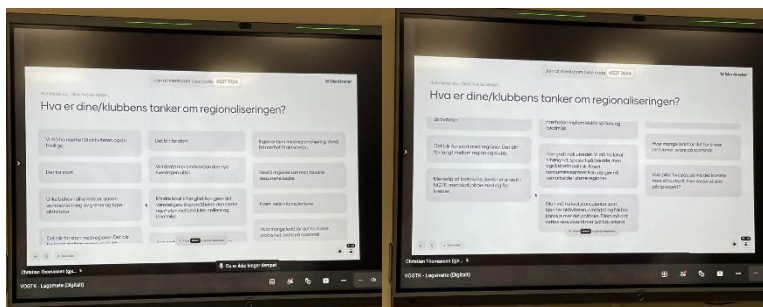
Join at menti.com | use code 4527 7604

Mentimeter

Hva er dine/klubbens tanker om regionaliseringen?

Vi må huske hva som er det frivillige

Det blir for stort

Det blir for stort

Vi må ha mer samhandling med hverandre

Mindre lokal tilhørighet

Det blir for stort med regionen. Det blir for langt mellom regionsgrensene

Hvor mange ledd...

Christian Thomassen (gje...

VGTK - Lagsmøte (Digital)

Du er ikke lenger dempet

Join at menti.com | use code 4527 7604

Mentimeter

Hva er dine/klubbens tanker om regionaliseringen?

Det blir for stort med regionen. Det blir for langt mellom regionsgrensene

Hvor mange ledd skal det være

Christian Thomassen (gje...

VGTK - Lagsmøte (Digital)